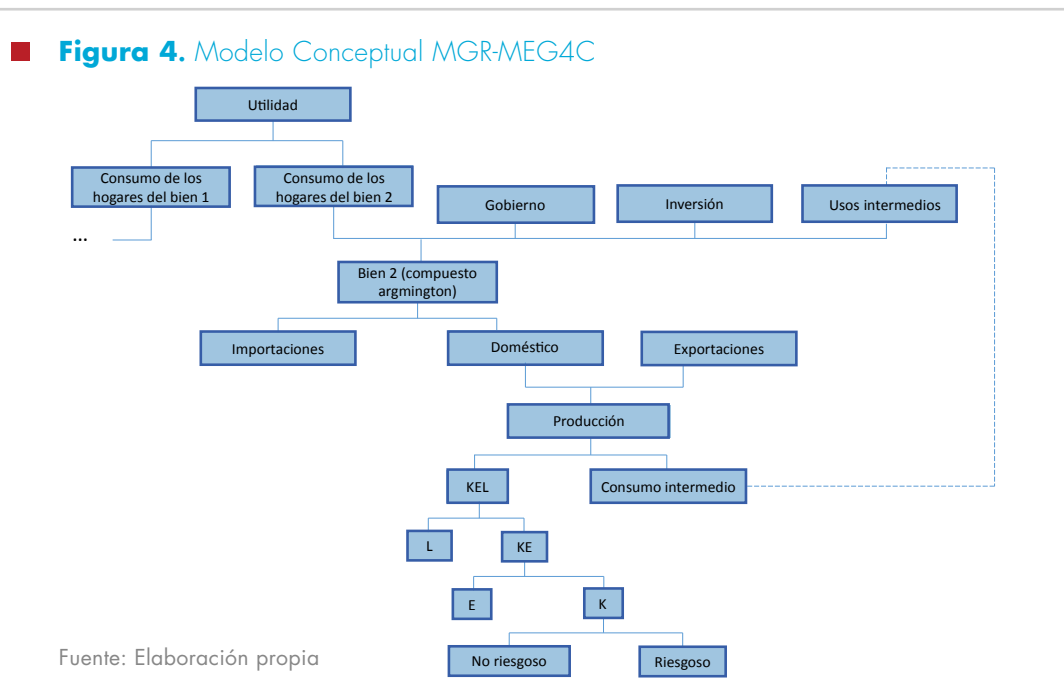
**Figura 4.** Modelo Conceptual MGR-MEG4C

Utilidad

Consumo de los hogares del bien 1

Consumo de los hogares del bien 2

...

Gobierno

Inversión

Usos intermedios

Bien 2 (compuesto argmington)

Importaciones

Doméstico

Exportaciones

Producción

KEL

Consumo intermedio

L

KE

E

K

No riesgoso

Riesgoso

Fuente: Elaboración propia